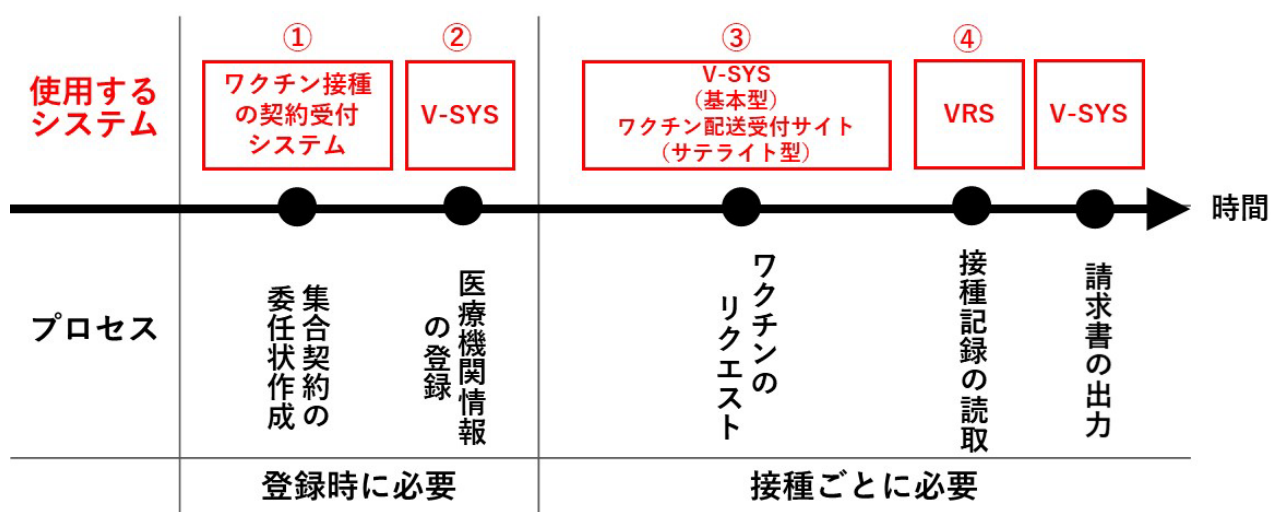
使用するシステム

①
ワクチン接種の契約受付システム

②
V-SYS

③
V-SYS
(基本型)
ワクチン配送受付サイト
(サテライト型)

④
VRS

V-SYS

時間

プロセス

集合契約の委任状作成

医療機関情報の登録

ワクチンのリクエスト

接種記録の読取

請求書の出力

登録時に必要

接種ごとに必要